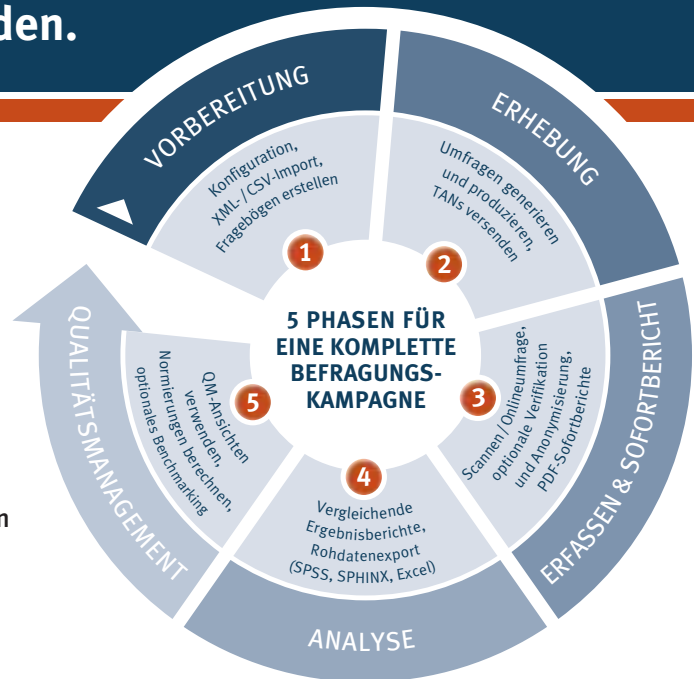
den.

VORBEREITUNG

Konfiguration, XML- / CSV-Import, Fragebögen erstellen

1

ERHEBUNG

Umfragen generieren und produzieren, TANs versenden

2

5 PHASEN FÜR EINE KOMPLETTE BEFRAGUNGS-KAMPAGNE

ERFASSEN & SOFORTBERICHT

Scannen / Onlineumfrage, optionale Verifikation und Anonymisierung, PDF-Sofortberichte

3

4

Vergleichende Ergebnisberichte, Rohdatenexport (SPSS, SPHINX, Excel)

ANALYSE

5

QM-Ansichten verwenden, Normierungen berechnen, optionales Benchmarking

QUALITÄTSMANAGEMENT

n